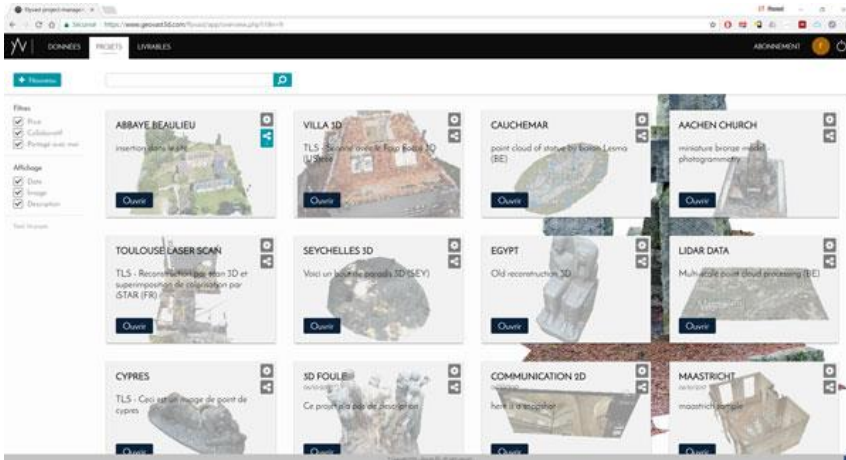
Flyvast project manager ×

Sécurisé https://www.geovast3d.com/flyvast/app/overview.php?l=fr

DONNEES PROJETS LIVRABLES

ABONNEMENT

+ Nouveau

Filtres
Privé
Collaboratif
Partagé avec moi

Affichage
Date
Image
Description

ABBAYE BEAULIEU
insertion dans le site
Ouvrir

VILLA 3D
TLS - Scanner avec le Faro Focus 3D (US)
Ouvrir

CAUCHEMAR
point cloud of statue by Balan Lesma (BE)
Ouvrir

AACHEN CHURCH
miniature bronze model - photogrammetry
Ouvrir

TOULOUSE LASER SCAN
TLS - Reconstruction par scan 3D et superimposition de colorisation par iSTAR (FR)
Ouvrir

SEYCHELLES 3D
Voici un bout de paradis 3D (SEY)
Ouvrir

EGYPT
Old reconstruction 3D
Ouvrir

LIDAR DATA
Multi-scale point cloud processing (BE)
Ouvrir

CYPRES
TLS - Ceci est un nuage de point de cypres
Ouvrir

3D FOULE
Ce projet a pas de description
Ouvrir

COMMUNICATION 2D
here is a snapshot
Ouvrir

MAASTRICHT
maastricht sample
Ouvrir